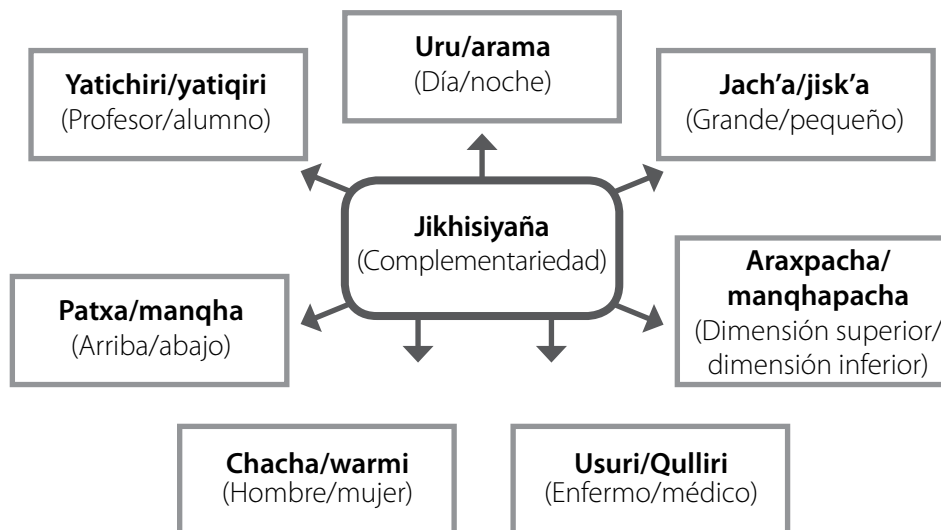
Jikhisiyaña
(Complementariedad)

Uru/arama
(Día/noche)

Yatichiri/yatiqiri
(Profesor/alumno)

Jach'a/jisk'a
(Grande/pequeño)

Araxpacha/
manqhapacha
(Dimensión superior/
dimensión inferior)

Patxa/manqha
(Arriba/abajo)

Chacha/warmi
(Hombre/mujer)

Usuri/Qulliri
(Enfermo/médico)